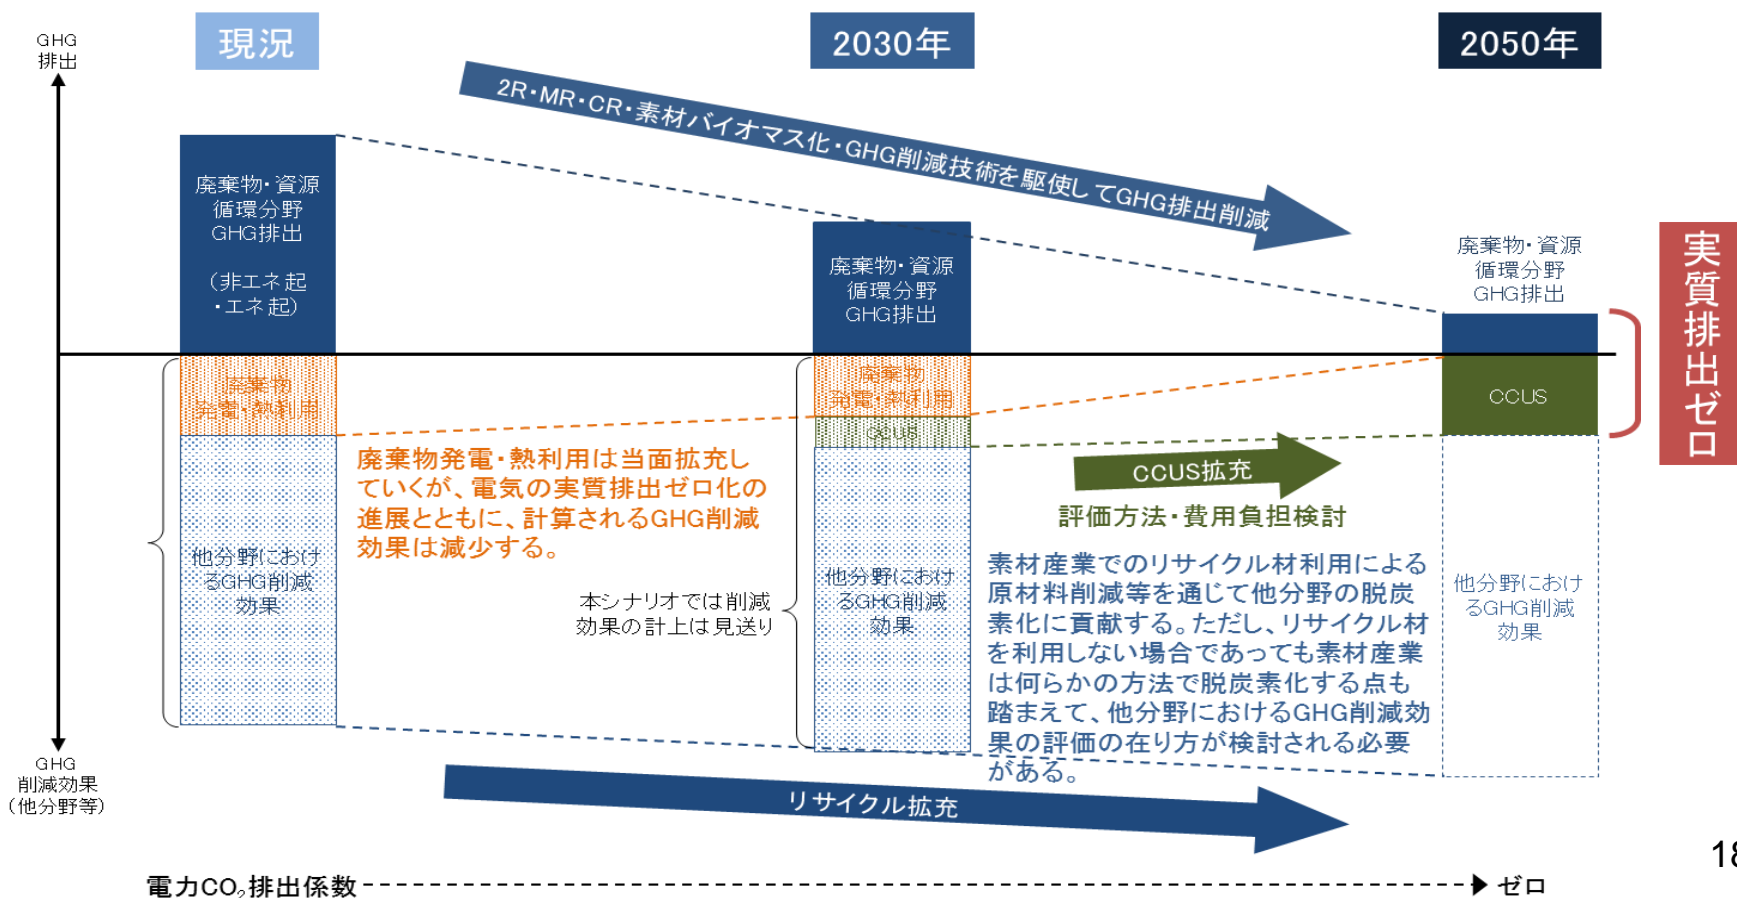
GHG
排出

現況

2030年

2050年

2R・MR・CR・素材バイオマス化・GHG削減技術を駆使してGHG排出削減

廃棄物・資源循環分野GHG排出

（非エネ起・エネ起）

廃棄物・資源循環分野GHG排出

廃棄物・資源循環分野GHG排出

実質排出ゼロ

廃棄物発電・熱利用

廃棄物発電・熱利用

CCUS

CCUS

廃棄物発電・熱利用は当面拡充していくが、電気の実質排出ゼロ化の進展とともに、計算されるGHG削減効果は減少する。

CCUS拡充

評価方法・費用負担検討

他分野におけるGHG削減効果

本シナリオでは削減効果の計上は見送り

他分野におけるGHG削減効果

素材産業でのリサイクル材利用による原材料削減等を通じて他分野の脱炭素化に貢献する。ただし、リサイクル材を利用しない場合であっても素材産業は何らかの方法で脱炭素化する点も踏まえて、他分野におけるGHG削減効果の評価の在り方が検討される必要がある。

他分野におけるGHG削減効果

GHG
削減効果
（他分野等）

リサイクル拡充

電力$CO_2$排出係数 → ゼロ

18